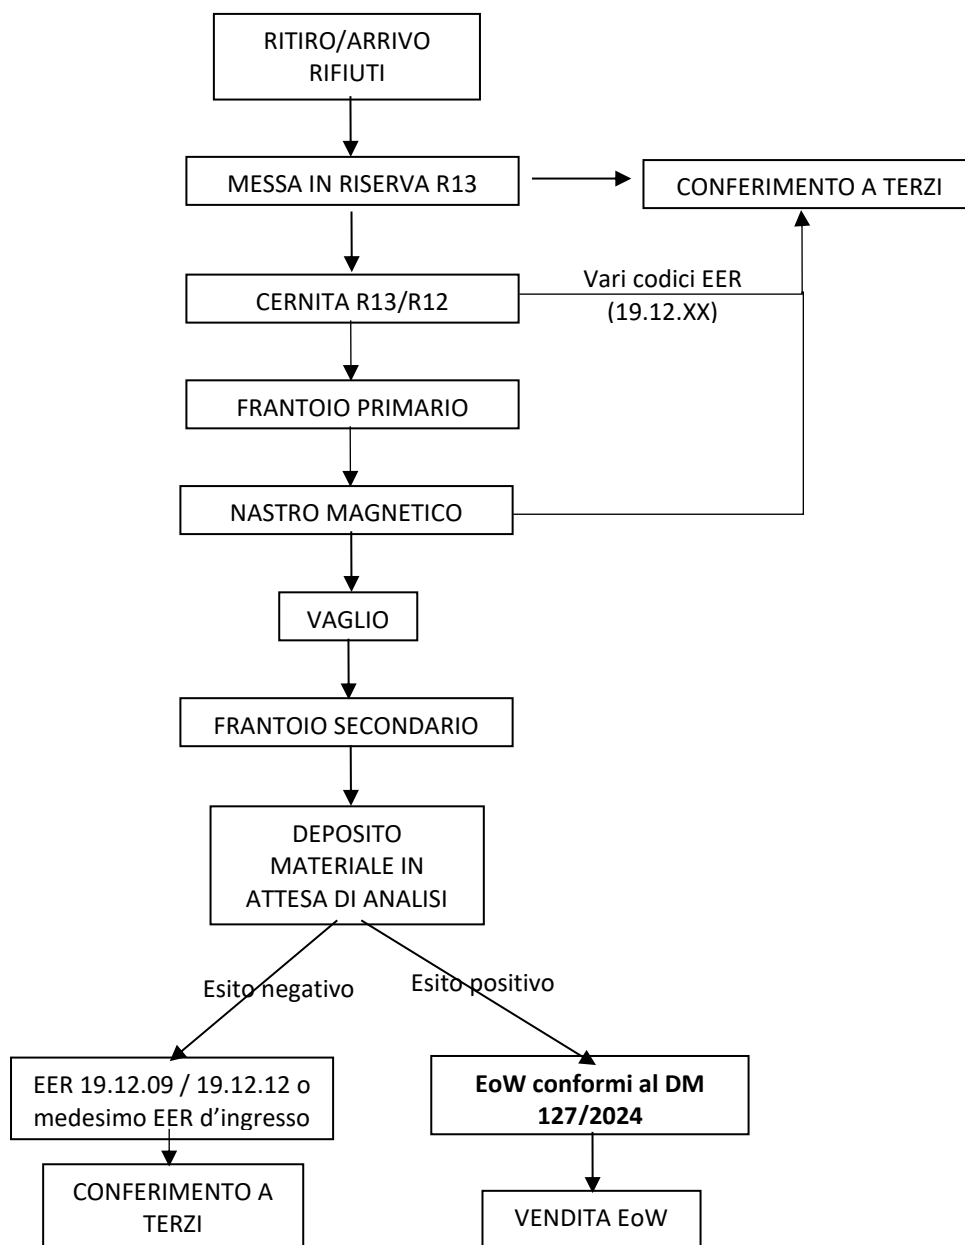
RITIRO/ARRIVO RIFIUTI

MESSA IN RISERVA R13

CONFERIMENTO A TERZI

Vari codici EER (19.12.XX)

CERNITA R13/R12

FRANTOIO PRIMARIO

NASTRO MAGNETICO

VAGLIO

FRANTOIO SECONDARIO

DEPOSITO MATERIALE IN ATTESA DI ANALISI

Esito negativo

Esito positivo

EER 19.12.09 / 19.12.12 o medesimo EER d'ingresso

**EoW conformi al DM 127/2024**

CONFERIMENTO A TERZI

VENDITA EoW